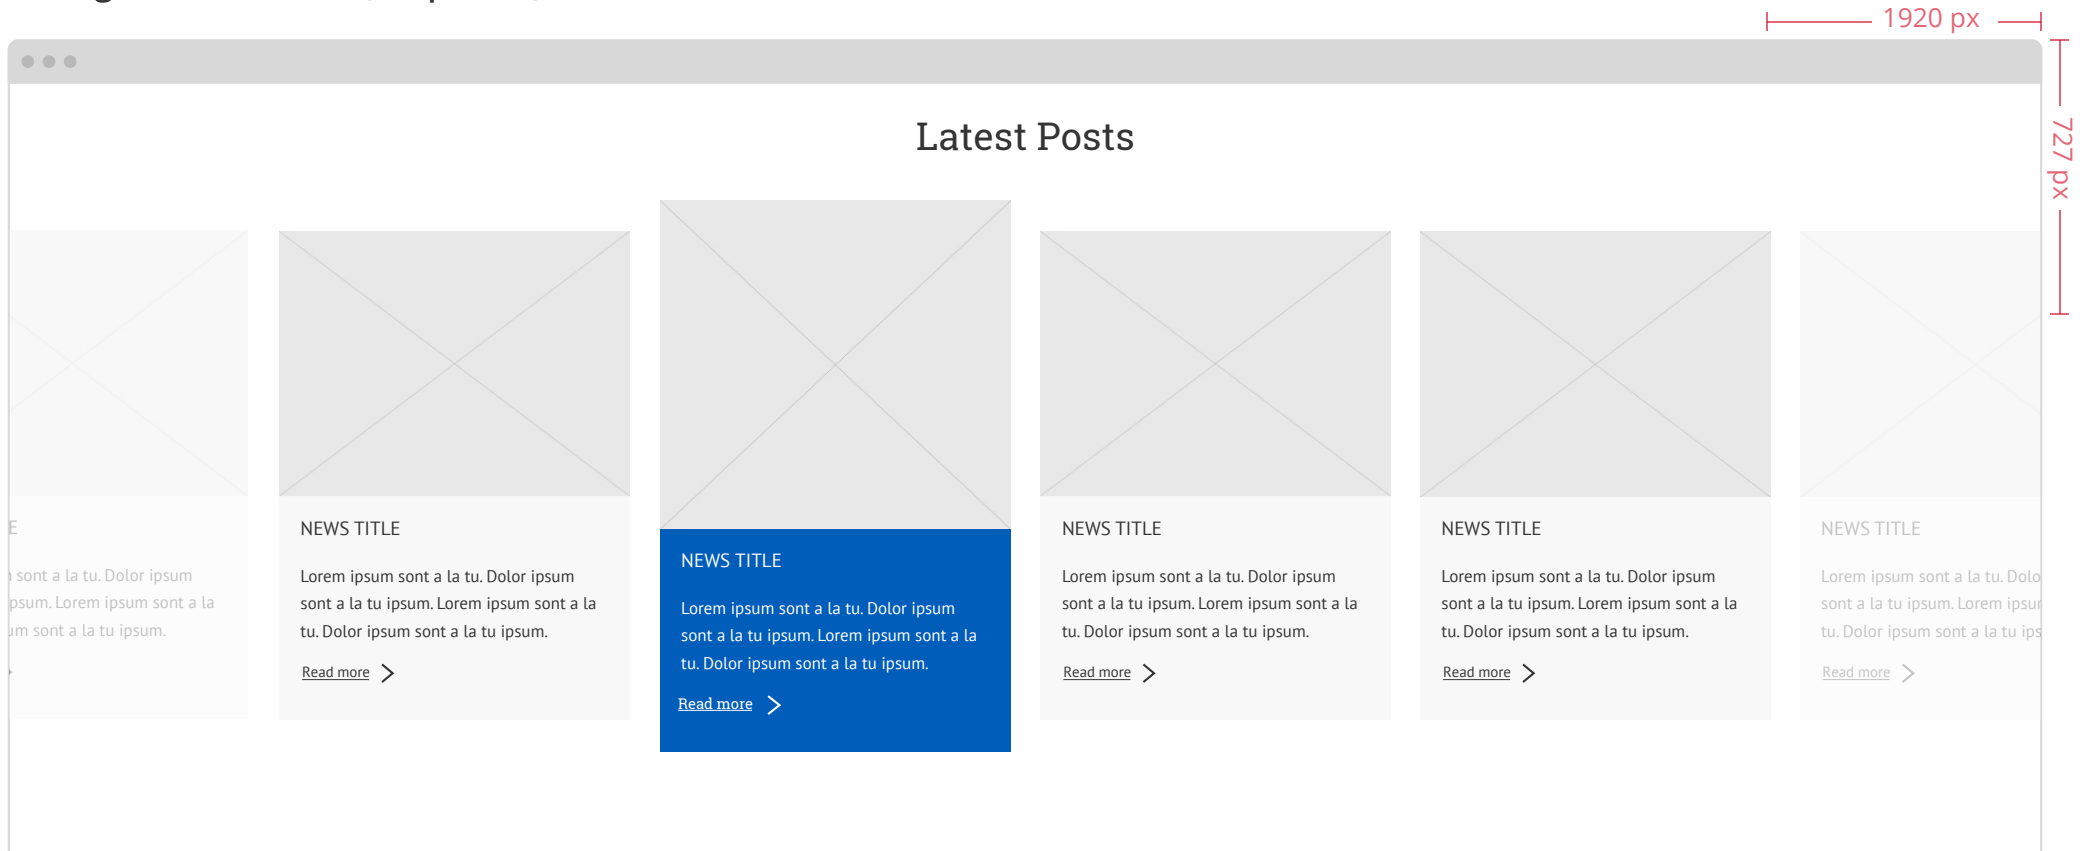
1920 px

727 px

Latest Posts

E

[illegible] sont a la tu. Dolor ipsum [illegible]psum. Lorem ipsum sont a la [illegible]um sont a la tu ipsum.

NEWS TITLE

Lorem ipsum sont a la tu. Dolor ipsum sont a la tu ipsum. Lorem ipsum sont a la tu. Dolor ipsum sont a la tu ipsum.

Read more

NEWS TITLE

Lorem ipsum sont a la tu. Dolor ipsum sont a la tu ipsum. Lorem ipsum sont a la tu. Dolor ipsum sont a la tu ipsum.

Read more

NEWS TITLE

Lorem ipsum sont a la tu. Dolor ipsum sont a la tu ipsum. Lorem ipsum sont a la tu. Dolor ipsum sont a la tu ipsum.

Read more

NEWS TITLE

Lorem ipsum sont a la tu. Dolor ipsum sont a la tu ipsum. Lorem ipsum sont a la tu. Dolor ipsum sont a la tu ipsum.

Read more

NEWS TITLE

Lorem ipsum sont a la tu. Dolo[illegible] sont a la tu ipsum. Lorem ipsu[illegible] tu. Dolor ipsum sont a la tu ips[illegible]

Read more